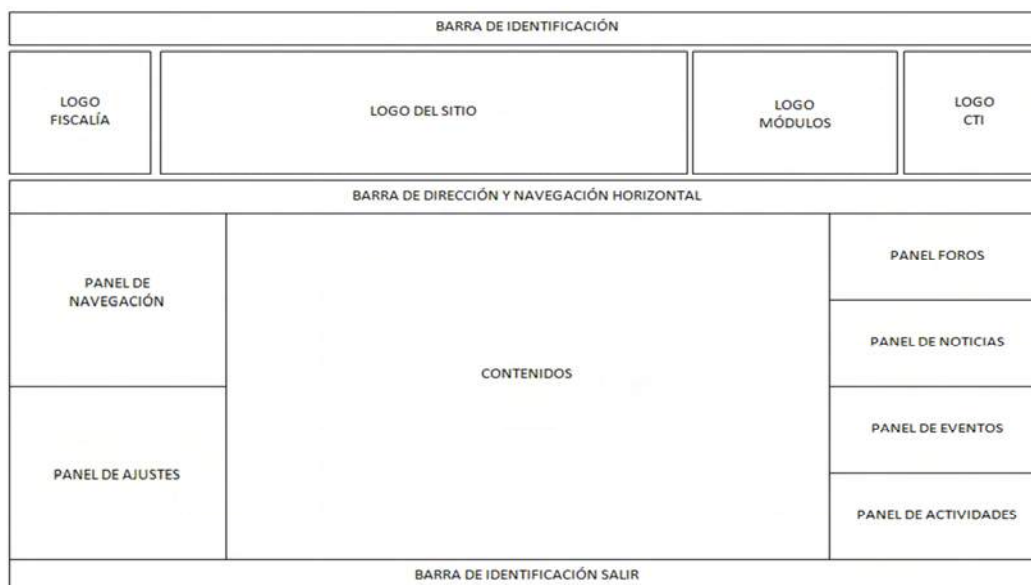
BARRA DE IDENTIFICACIÓN

LOGO FISCALÍA

LOGO DEL SITIO

LOGO MÓDULOS

LOGO CTI

BARRA DE DIRECCIÓN Y NAVEGACIÓN HORIZONTAL

PANEL DE NAVEGACIÓN

PANEL DE AJUSTES

CONTENIDOS

PANEL FOROS

PANEL DE NOTICIAS

PANEL DE EVENTOS

PANEL DE ACTIVIDADES

BARRA DE IDENTIFICACIÓN SALIR